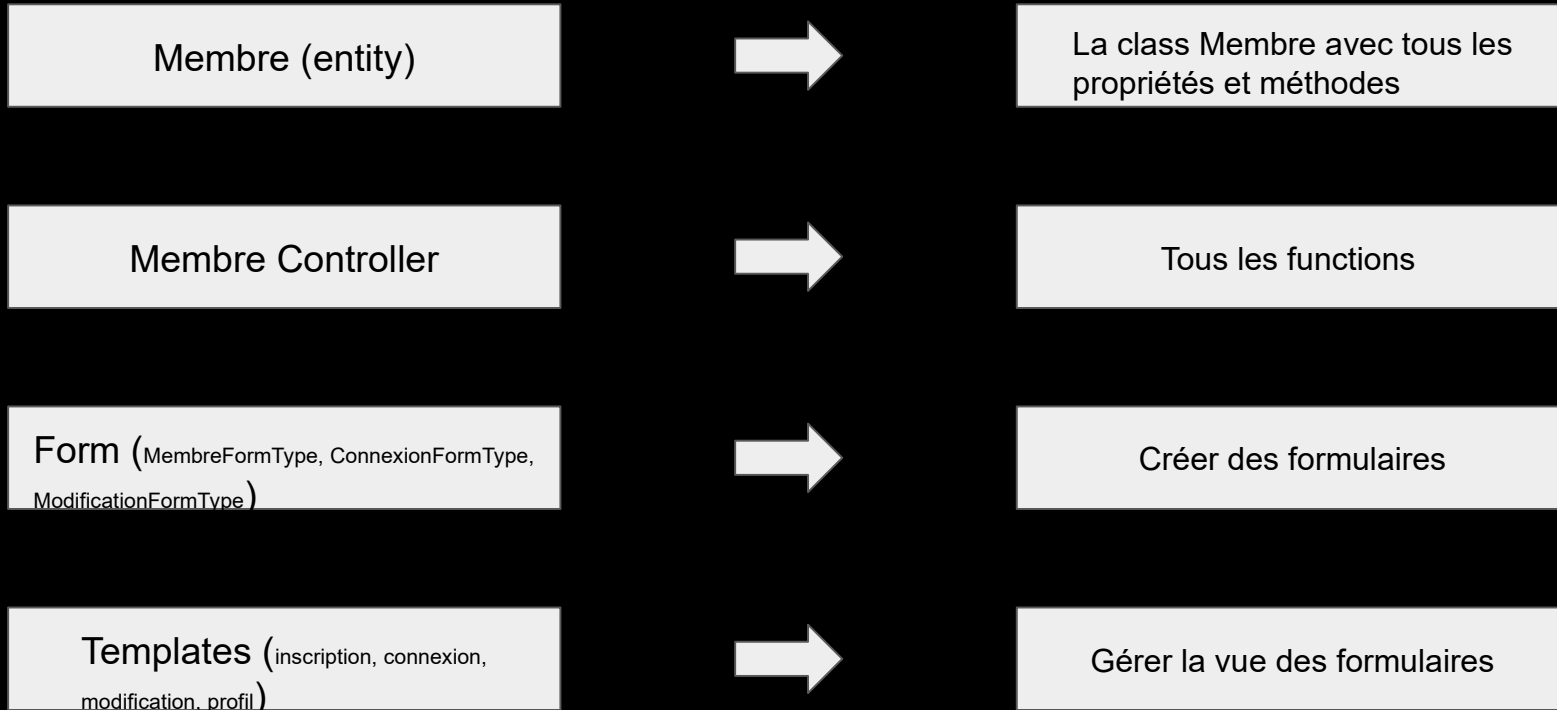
Membre (entity)

La class Membre avec tous les propriétés et méthodes

Membre Controller

Tous les functions

Form (MembreFormType, ConnexionFormType, ModificationFormType)

Créer des formulaires

Templates (inscription, connexion, modification, profil)

Gérer la vue des formulaires